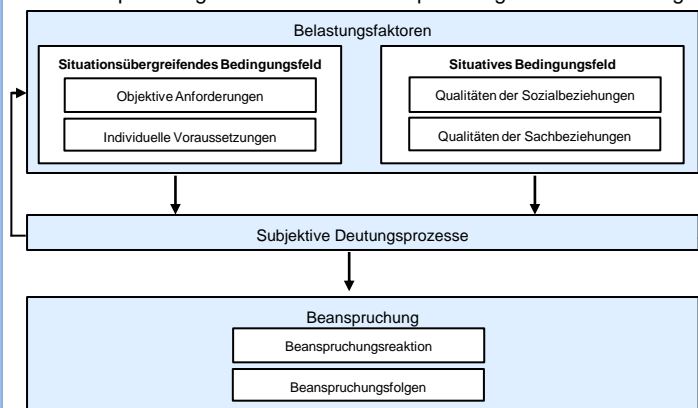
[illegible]

Belastungsfaktoren

Situationsübergreifendes Bedingungsfeld

Objektive Anforderungen

Individuelle Voraussetzungen

Situatives Bedingungsfeld

Qualitäten der Sozialbeziehungen

Qualitäten der Sachbeziehungen

Subjektive Deutungsprozesse

Beanspruchung

Beanspruchungsreaktion

Beanspruchungsfolgen